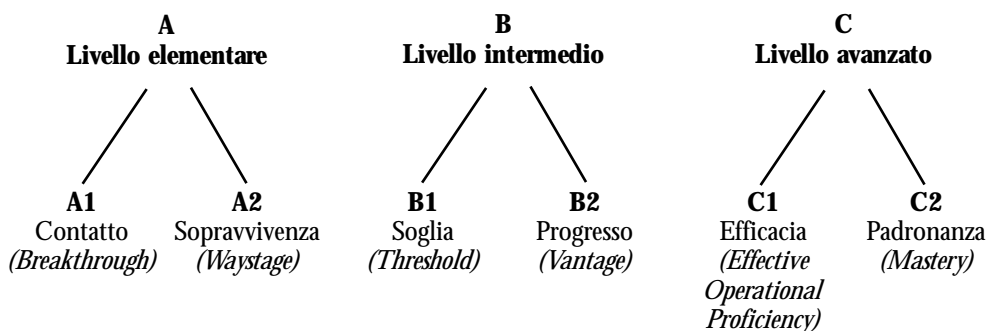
A
Livello elementare

B
Livello intermedio

C
Livello avanzato

A1
Contatto
*(Breakthrough)*

A2
Sopravvivenza
*(Waystage)*

B1
Soglia
*(Threshold)*

B2
Progresso
*(Vantage)*

C1
Efficacia
*(Effective Operational Proficiency)*

C2
Padronanza
*(Mastery)*